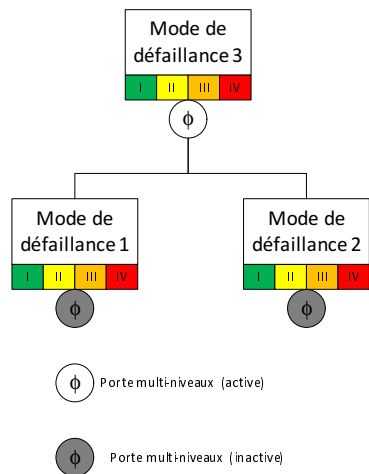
Mode de défaillance 3

| I | II | III | IV |
|---|---|---|---|

$\phi$

Mode de défaillance 1

| I | II | III | IV |
|---|---|---|---|

$\phi$

Mode de défaillance 2

| I | II | III | IV |
|---|---|---|---|

$\phi$

$\phi$ Porte multi-niveaux (active)

$\phi$ Porte multi-niveaux (inactive)